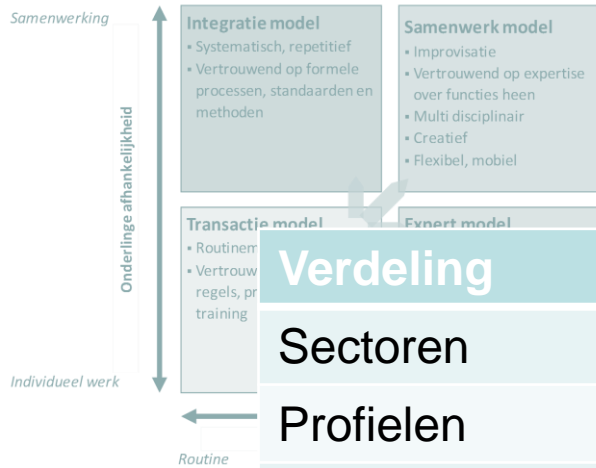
Samenwerking

Onderlinge afhankelijkheid

Individueel werk

Routine

Integratie model
• Systematisch, repetitief
• Vertrouwend op formele processen, standaarden en methoden

Samenwerk model
• Improvisatie
• Vertrouwend op expertise over functies heen
• Multi disciplinair
• Creatief
• Flexibel, mobiel

Transactie model
• Routinem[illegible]
• Vertrouw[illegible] regels, pr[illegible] training

Expert model

Verdeling

Sectoren

Profielen